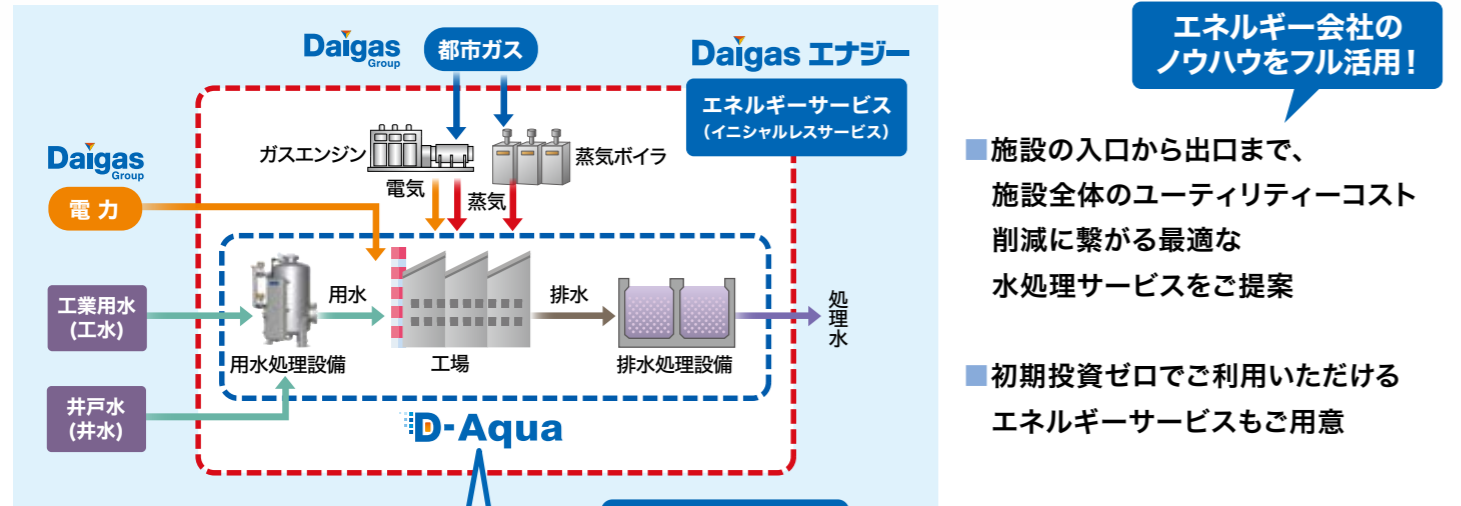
Daigas Group

都市ガス

Daigas エナジー

エネルギーサービス
(イニシャルレスサービス)

Daigas Group

ガスエンジン

蒸気ボイラ

電気

蒸気

電力

工業用水
(工水)

用水

排水

処理水

用水処理設備

工場

排水処理設備

井戸水
(井水)

D-Aqua

エネルギー会社の
ノウハウをフル活用！

■施設の入口から出口まで、施設全体のユーティリティーコスト削減に繋がる最適な水処理サービスをご提案

■初期投資ゼロでご利用いただけるエネルギーサービスもご用意